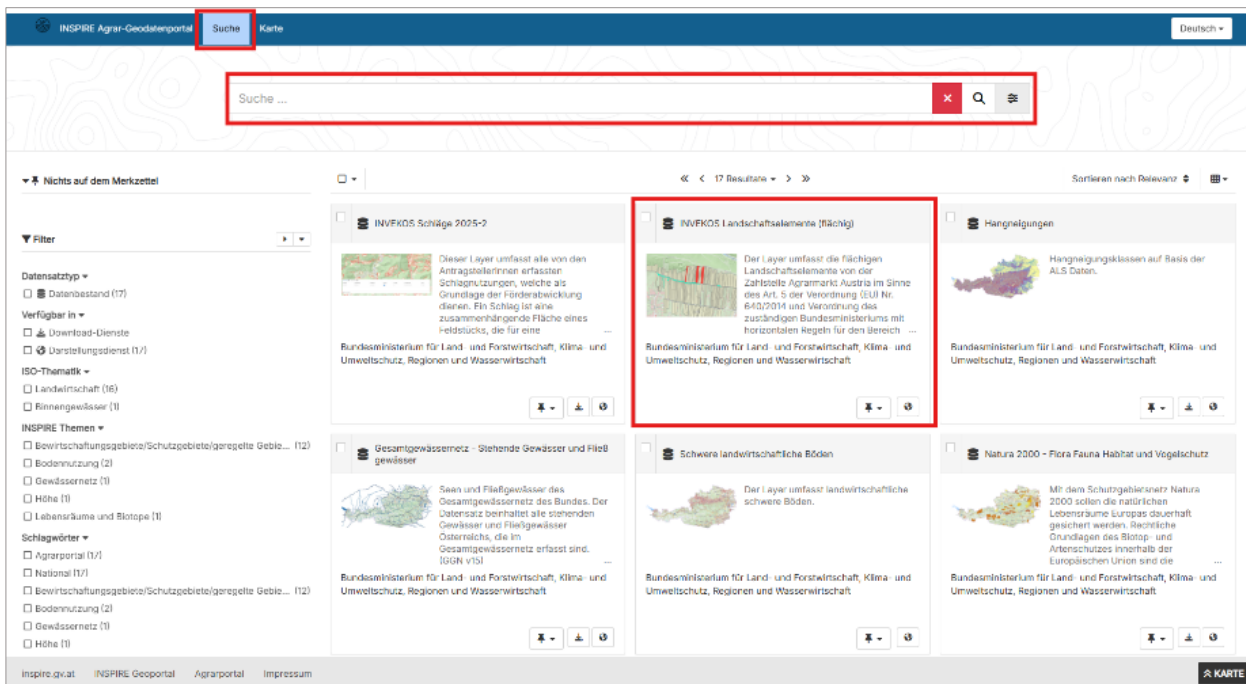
INSPIRE Agrar-Geodatenportal Suche Karte

Deutsch ▾

Suche ...

Nichts auf dem Merkzettel

« ‹ 17 Resultate ▾ › »

Sortieren nach Relevanz

Filter

Datensatztyp ▾
☐ Datenbestand (17)
Verfügbar in ▾
☐ Download-Dienste
☐ Darstellungsdienst (17)
ISO-Thematik ▾
☐ Landwirtschaft (16)
☐ Binnengewässer (1)
INSPIRE Themen ▾
☐ Bewirtschaftungsgebiete/Schutzgebiete/geregelte Gebie... (12)
☐ Bodennutzung (2)
☐ Gewässernetz (1)
☐ Höhe (1)
☐ Lebensräume und Biotope (1)
Schlagwörter ▾
☐ Agrarportal (17)
☐ National (17)
☐ Bewirtschaftungsgebiete/Schutzgebiete/geregelte Gebie... (12)
☐ Bodennutzung (2)
☐ Gewässernetz (1)
☐ Höhe (1)

INVEKOS Schläge 2025-2

Dieser Layer umfasst alle von den Antragstellerinnen erfassten Schlagnutzungen, welche als Grundlage der Förderabwicklung dienen. Ein Schlag ist eine zusammenhängende Fläche eines Feldstücks, die für eine ...

Bundesministerium für Land- und Forstwirtschaft, Klima- und Umweltschutz, Regionen und Wasserwirtschaft

INVEKOS Landschaftselemente (flächig)

Der Layer umfasst die flächigen Landschaftselemente von der Zahlstelle Agrarmarkt Austria im Sinne des Art. 5 der Verordnung (EU) Nr. 640/2014 und Verordnung des zuständigen Bundesministeriums mit horizontalen Regeln für den Bereich ...

Bundesministerium für Land- und Forstwirtschaft, Klima- und Umweltschutz, Regionen und Wasserwirtschaft

Hangneigungen

Hangneigungsklassen auf Basis der ALS Daten.

Bundesministerium für Land- und Forstwirtschaft, Klima- und Umweltschutz, Regionen und Wasserwirtschaft

Gesamtgewässernetz - Stehende Gewässer und Fließgewässer

Seen und Fließgewässer des Gesamtgewässernetz des Bundes. Der Datensatz beinhaltet alle stehenden Gewässer und Fließgewässer Österreichs, die im Gesamtgewässernetz erfasst sind. (GGN v15) ...

Bundesministerium für Land- und Forstwirtschaft, Klima- und Umweltschutz, Regionen und Wasserwirtschaft

Schwere landwirtschaftliche Böden

Der Layer umfasst landwirtschaftliche schwere Böden.

Bundesministerium für Land- und Forstwirtschaft, Klima- und Umweltschutz, Regionen und Wasserwirtschaft

Natura 2000 - Flora Fauna Habitat und Vogelschutz

Mit dem Schutzgebietsnetz Natura 2000 sollen die natürlichen Lebensräume Europas dauerhaft gesichert werden. Rechtliche Grundlagen des Biotop- und Artenschutzes innerhalb der Europäischen Union sind die ...

Bundesministerium für Land- und Forstwirtschaft, Klima- und Umweltschutz, Regionen und Wasserwirtschaft

inspire.gv.at INSPIRE Geoportal Agrarportal Impressum

KARTE